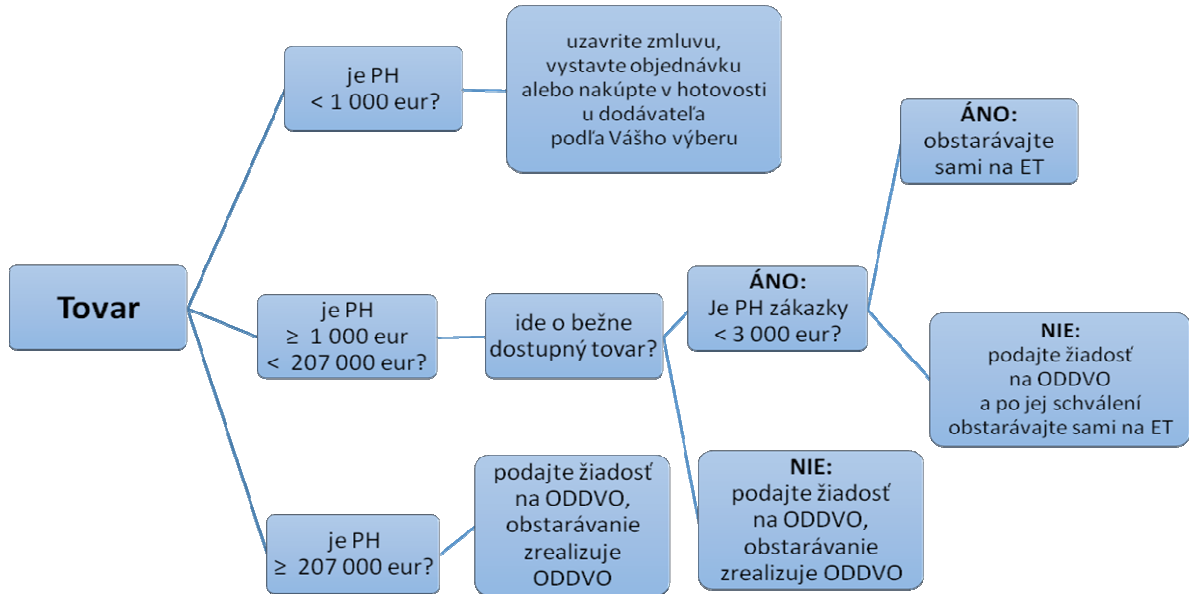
Tovar

je PH
< 1 000 eur?

uzavrite zmluvu, vystavte objednávku alebo nakúpte v hotovosti u dodávateľa podľa Vášho výberu

je PH
≥ 1 000 eur
< 207 000 eur?

ide o bežne dostupný tovar?

ÁNO:
Je PH zákazky
< 3 000 eur?

ÁNO:
obstarávajte sami na ET

NIE:
podajte žiadosť na ODDVO a po jej schválení obstarávajte sami na ET

NIE:
podajte žiadosť na ODDVO, obstarávanie zrealizuje ODDVO

je PH
≥ 207 000 eur?

podajte žiadosť na ODDVO, obstarávanie zrealizuje ODDVO